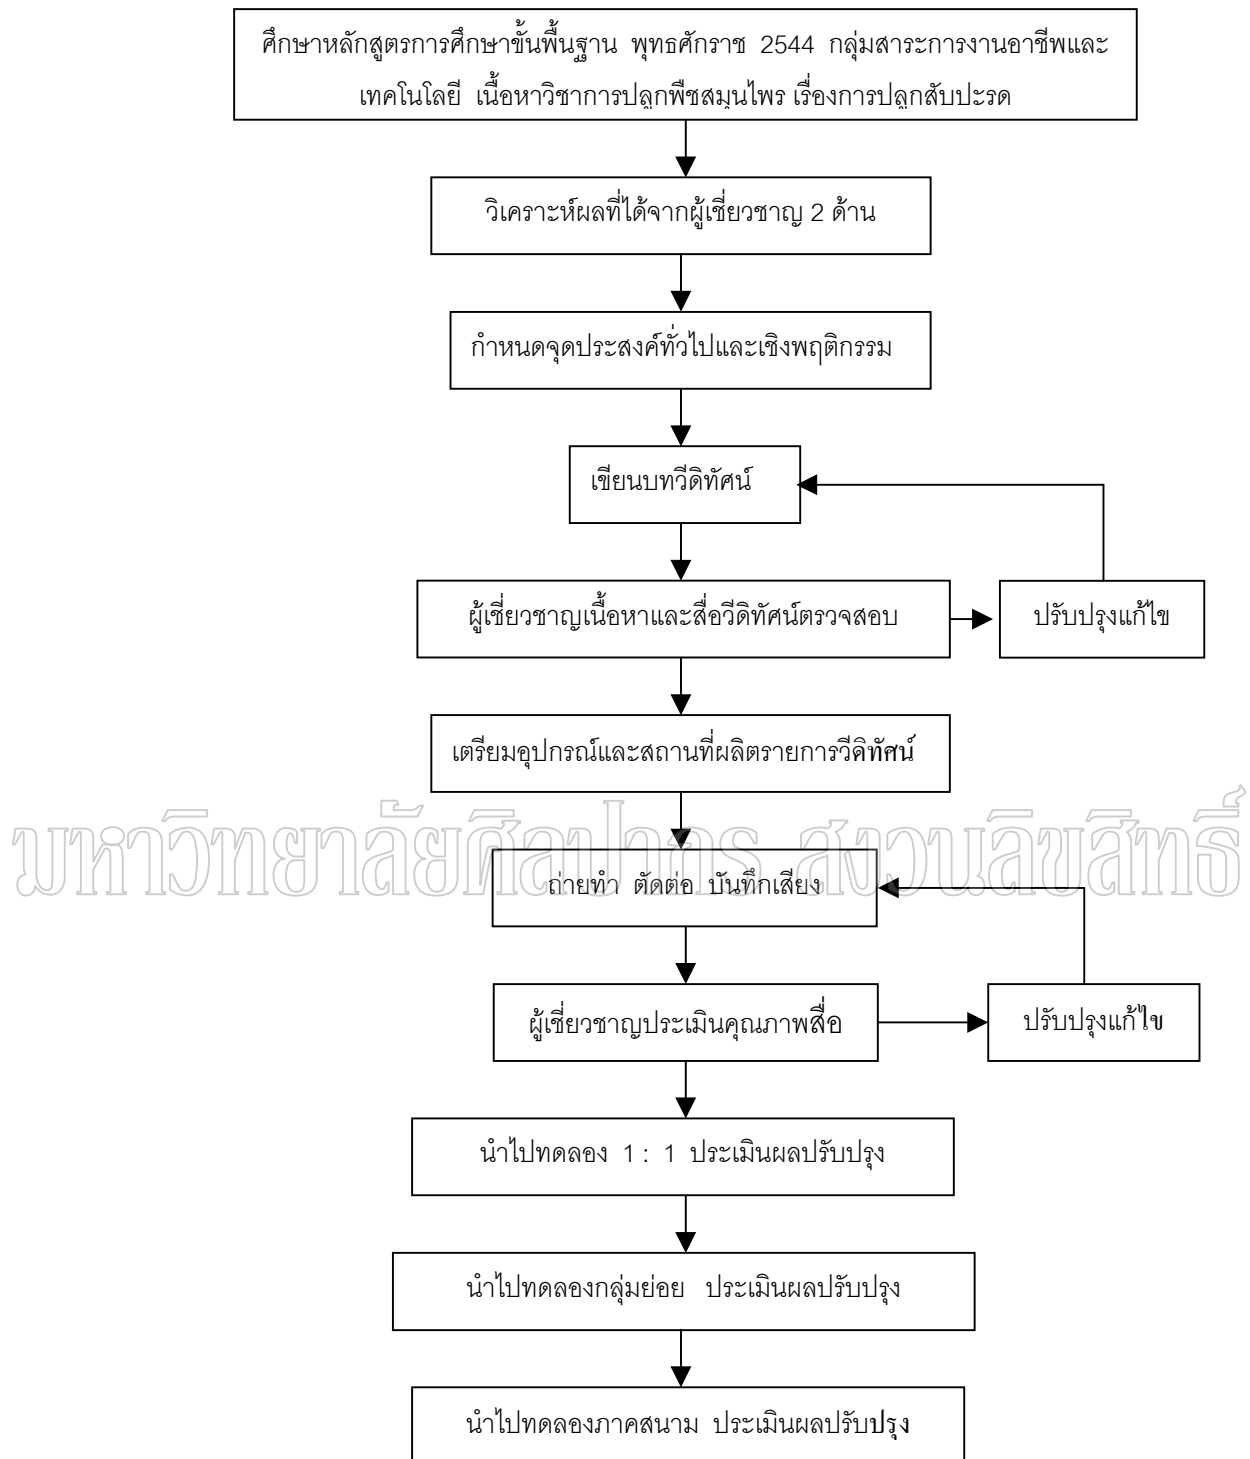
ศึกษาหลักสูตรการศึกษาขั้นพื้นฐาน พุทธศักราช 2544 กลุ่มสาระการงานอาชีพและเทคโนโลยี เนื้อหาวิชาการปลูกพืชสมุนไพร เรื่องการปลูกสับปะรด

วิเคราะห์ผลที่ได้จากผู้เชี่ยวชาญ 2 ด้าน

กำหนดจุดประสงค์ทั่วไปและเชิงพฤติกรรม

เขียนบทวีดิทัศน์

ผู้เชี่ยวชาญเนื้อหาและสื่อวีดิทัศน์ตรวจสอบ

ปรับปรุงแก้ไข

เตรียมอุปกรณ์และสถานที่ผลิตรายการวีดิทัศน์

มหาวิทยาลัยศิลปากร สงวนลิขสิทธิ์

ถ่ายทำ ตัดต่อ บันทึกเสียง

ผู้เชี่ยวชาญประเมินคุณภาพสื่อ

ปรับปรุงแก้ไข

นำไปทดลอง 1 : 1 ประเมินผลปรับปรุง

นำไปทดลองกลุ่มย่อย ประเมินผลปรับปรุง

นำไปทดลองภาคสนาม ประเมินผลปรับปรุง